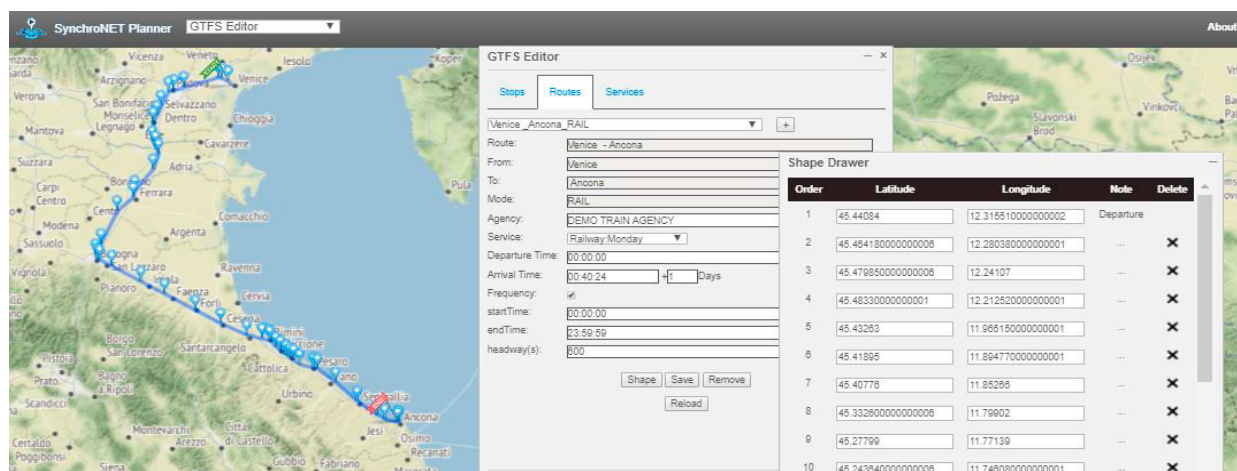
SynchroNET Planner GTFS Editor About

Vicenza Veneto Iesolo Koper Osijek
Arzignano Padova Venice
Verona San Bonifacio Selvazzano Dentro Chioggia Požega Vinkovci
Monselice Legnago Slavonski Brod
Mantova Cavarzere
Suzzara Adria
Carpi Centro Bondeno Ferrara Pula
Modena Cento Comacchio
Sassuolo Argenta
Bologna Ravenna
Vignola San Lazzaro Imola
Pianoro Faenza Forlì Cervia
Cesena
Borgo San Lorenzo Santarcangelo Rimini Riccione
Pistoia Pesaro
Prato Bagno a Ripoli Cattolica Fano
Scandicci Urbino Senigallia
Montevarchi Città di Castello Jesi Ancona
Certaldo Arezzo Osimo
Poggibonsi Siena Gubbio Fabriano Recanati

GTFS Editor
Stops Routes Services
Venice _Ancona_RAIL +
Route: Venice - Ancona
From: Venice
To: Ancona
Mode: RAIL
Agency: DEMO TRAIN AGENCY
Service: Railway:Monday
Departure Time: 00:00:00
Arrival Time: 00:40:24 +1 Days
Frequency:
startTime: 00:00:00
endTime: 23:59:59
headway(s): 600
Shape Save Remove
Reload

Shape Drawer

| Order | Latitude | Longitude | Note | Delete |
|---|---|---|---|---|
| 1 | 45.44084 | 12.315510000000002 | Departure | |
| 2 | 45.464180000000006 | 12.280380000000001 | ... | ✕ |
| 3 | 45.479850000000006 | 12.24107 | ... | ✕ |
| 4 | 45.48330000000001 | 12.212520000000001 | ... | ✕ |
| 5 | 45.43263 | 11.965150000000001 | ... | ✕ |
| 6 | 45.41895 | 11.894770000000001 | ... | ✕ |
| 7 | 45.40776 | 11.85266 | ... | ✕ |
| 8 | 45.332600000000006 | 11.79902 | ... | ✕ |
| 9 | 45.27799 | 11.77139 | ... | ✕ |
| 10 | 45.243840000000006 | 11.746080000000001 | ... | ✕ |